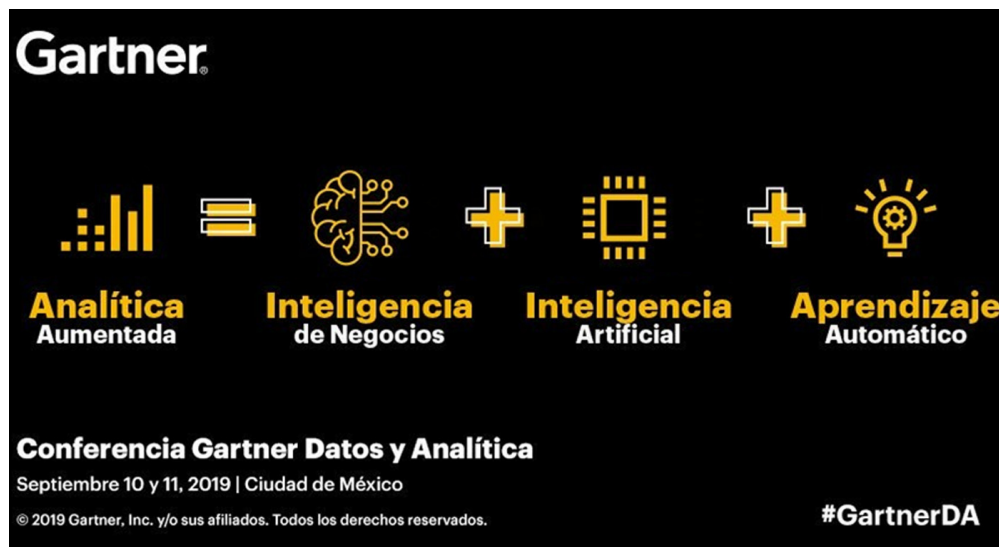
Gartner.

Analítica Aumentada

Inteligencia de Negocios

Inteligencia Artificial

Aprendizaje Automático

Conferencia Gartner Datos y Analítica

Septiembre 10 y 11, 2019 | Ciudad de México

© 2019 Gartner, Inc. y/o sus afiliados. Todos los derechos reservados.

#GartnerDA